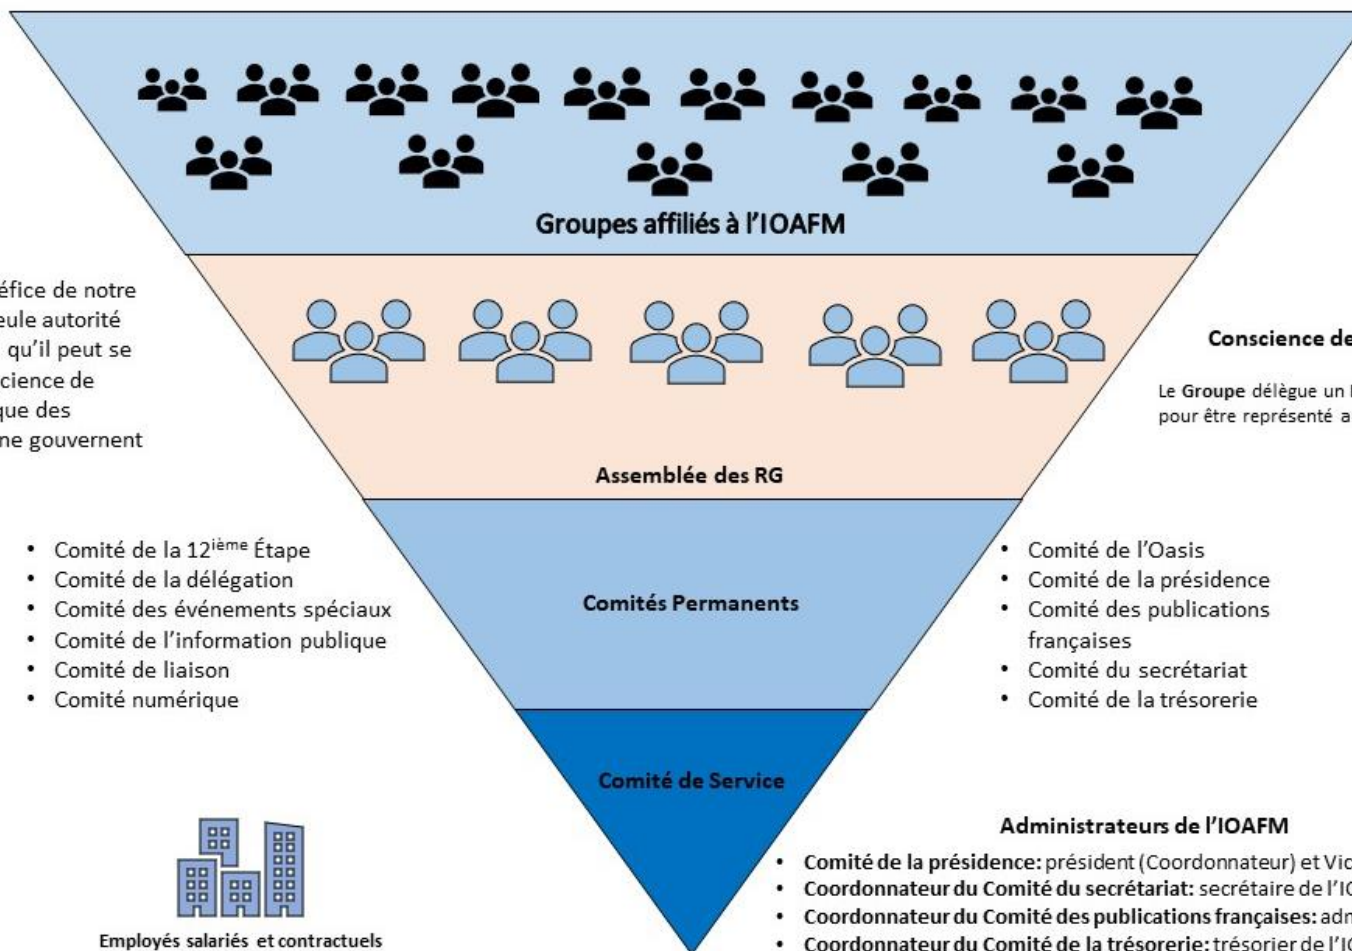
Groupes affiliés à l'IOAFM

éfice de notre
eule autorité
qu'il peut se
cience de
que des
ne gouvernent

Conscience de

Le Groupe délègue un
pour être représenté a

Assemblée des RG

- Comité de la 12$^{ième}$ Étape
- Comité de la délégation
- Comité des événements spéciaux
- Comité de l'information publique
- Comité de liaison
- Comité numérique

Comités Permanents

- Comité de l'Oasis
- Comité de la présidence
- Comité des publications françaises
- Comité du secrétariat
- Comité de la trésorerie

Comité de Service

Administrateurs de l'IOAFM

- Comité de la présidence: président (Coordonnateur) et Vic
- Coordonnateur du Comité du secrétariat: secrétaire de l'IC
- Coordonnateur du Comité des publications françaises: adm
- Coordonnateur du Comité de la trésorerie: trésorier de l'IC

Employés salariés et contractuels